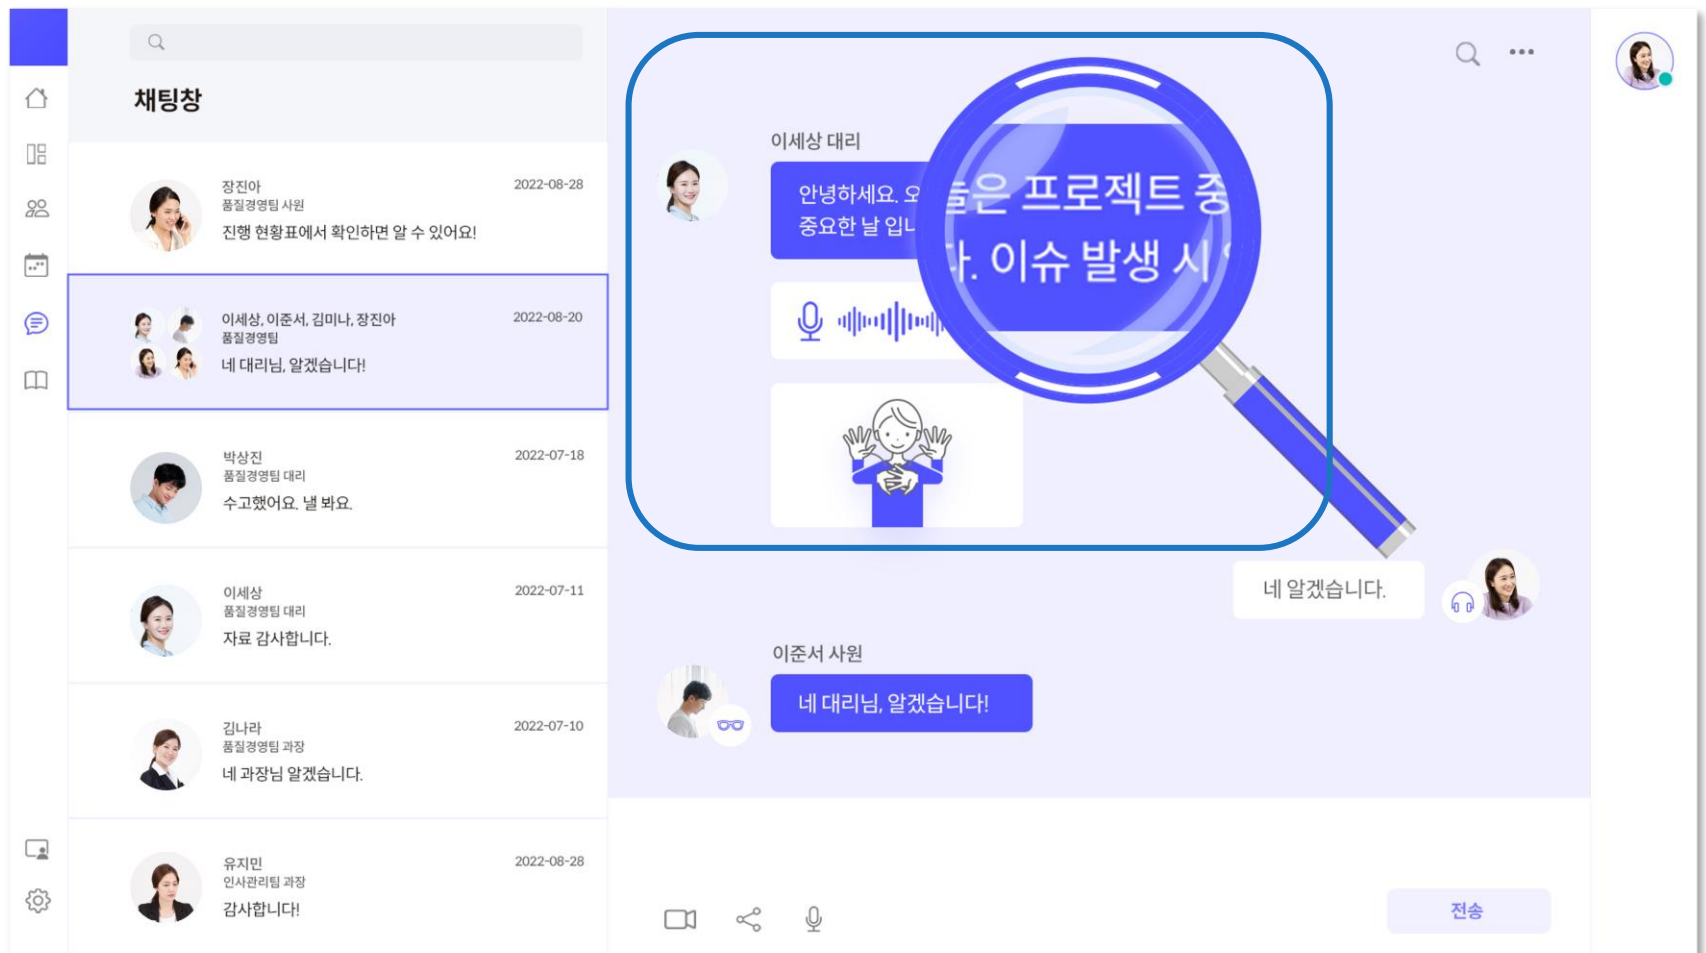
채팅창

장진아
품질경영팀 사원
2022-08-28
진행 현황표에서 확인하면 알 수 있어요!

이세상, 이준서, 김미나, 장진아
품질경영팀
2022-08-20
네 대리님, 알겠습니다!

박상진
품질경영팀 대리
2022-07-18
수고했어요. 낼 봐요.

이세상
품질경영팀 대리
2022-07-11
자료 감사합니다.

김나라
품질경영팀 과장
2022-07-10
네 과장님 알겠습니다.

유지민
인사관리팀 과장
2022-08-28
감사합니다!

이세상 대리
안녕하세요. 오늘은 프로젝트 중
중요한 날 입니다. 이슈 발생 시

네 알겠습니다.

이준서 사원
네 대리님, 알겠습니다!

전송